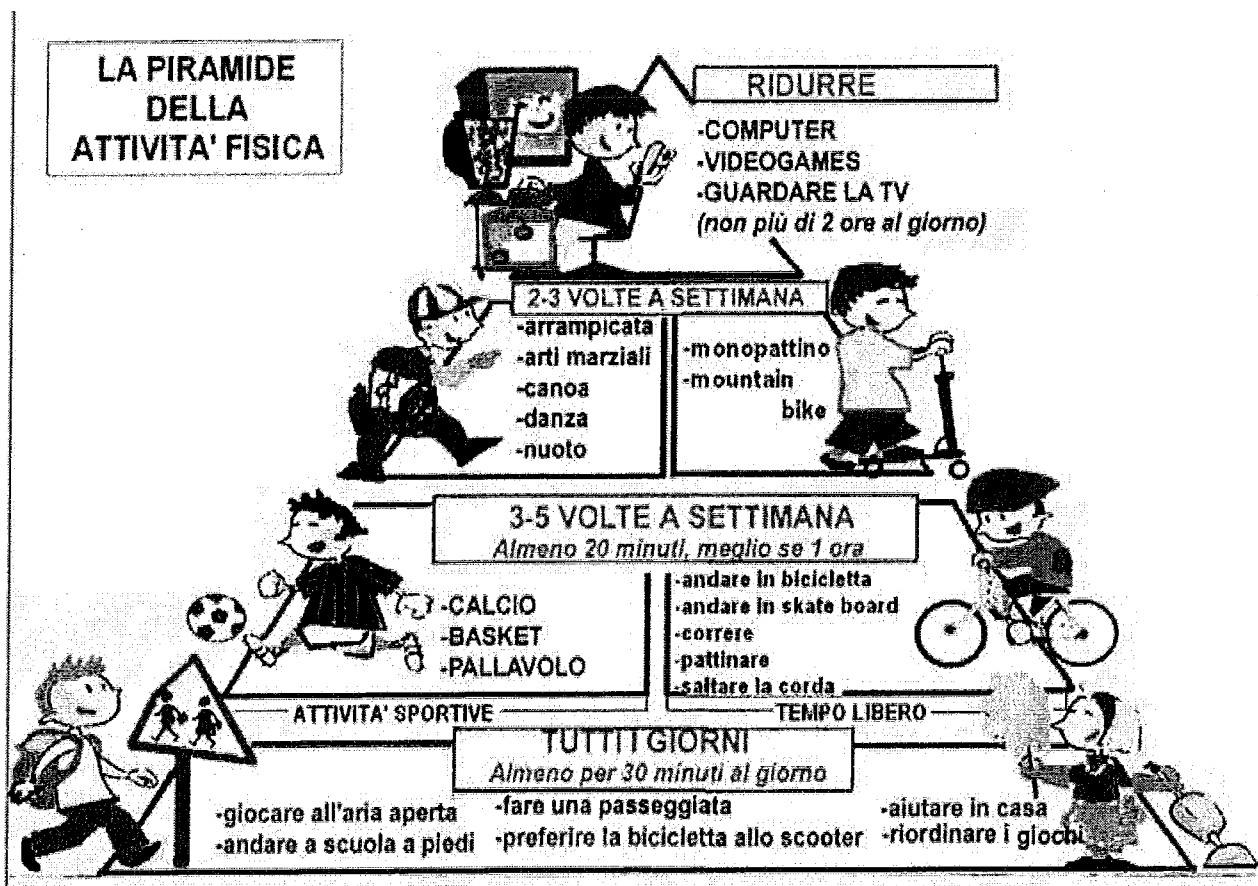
LA PIRAMIDE DELLA ATTIVITA' FISICA

RIDURRE
-COMPUTER
-VIDEOGAMES
-GUARDARE LA TV
(non più di 2 ore al giorno)

2-3 VOLTE A SETTIMANA
-arrampicata
-arti marziali
-canoa
-danza
-nuoto

-monopattino
-mountain bike

3-5 VOLTE A SETTIMANA
Almeno 20 minuti, meglio se 1 ora

-CALCIO
-BASKET
-PALLAVOLO

-andare in bicicletta
-andare in skate board
-correre
-pattinare
-saltare la corda

ATTIVITA' SPORTIVE
TEMPO LIBERO

TUTTI I GIORNI
Almeno per 30 minuti al giorno

-giocare all'aria aperta
-andare a scuola a piedi
-fare una passeggiata
-preferire la bicicletta allo scooter
-aiutare in casa
-riordinare i giochi